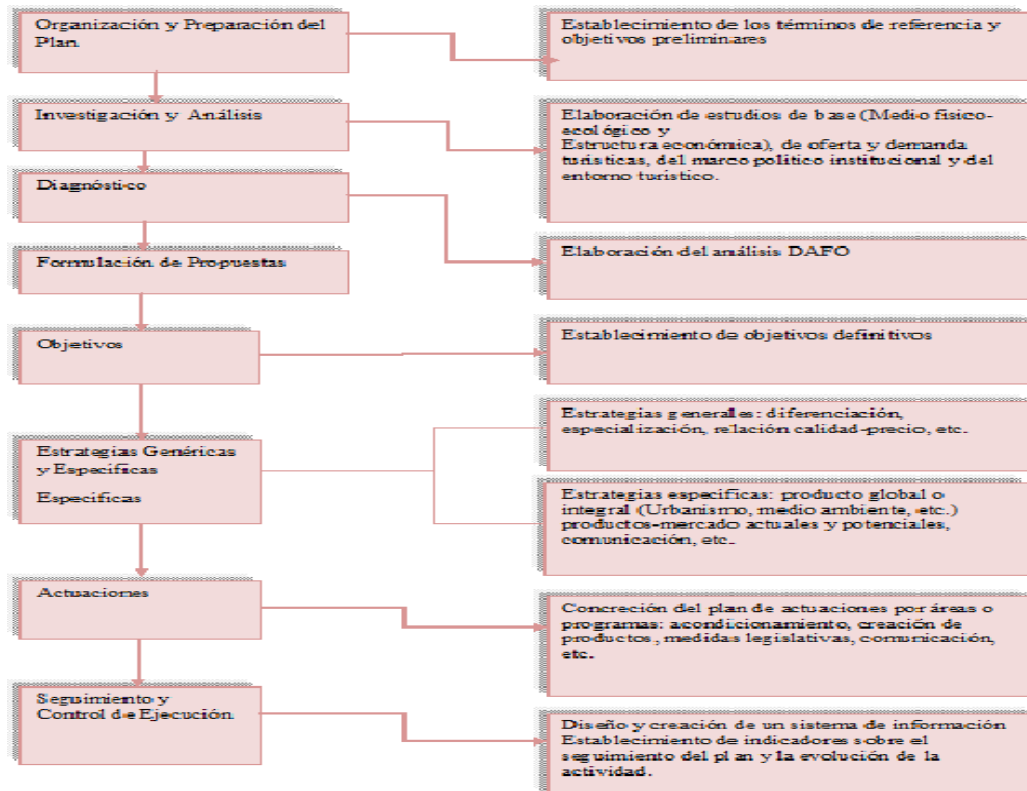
Organización y Preparación del Plan.

Establecimiento de los términos de referencia y objetivos preliminares

Investigación y Análisis

Elaboración de estudios de base (Medio físico-ecológico y Estructura económica), de oferta y demanda turísticas, del marco político institucional y del entorno turístico.

Diagnóstico

Elaboración del análisis DAFO

Formulación de Propuestas

Objetivos

Establecimiento de objetivos definitivos

Estrategias Genéricas y Específicas

Específicas

Estrategias generales: diferenciación, especialización, relación calidad-precio, etc.

Estrategias específicas: producto global o integral (Urbanismo, medio ambiente, etc.) productos-mercado actuales y potenciales, comunicación, etc.

Actuaciones

Concreción del plan de actuaciones por áreas o programas: acondicionamiento, creación de productos, medidas legislativas, comunicación, etc.

Seguimiento y Control de Ejecución.

Diseño y creación de un sistema de información Establecimiento de indicadores sobre el seguimiento del plan y la evolución de la actividad.